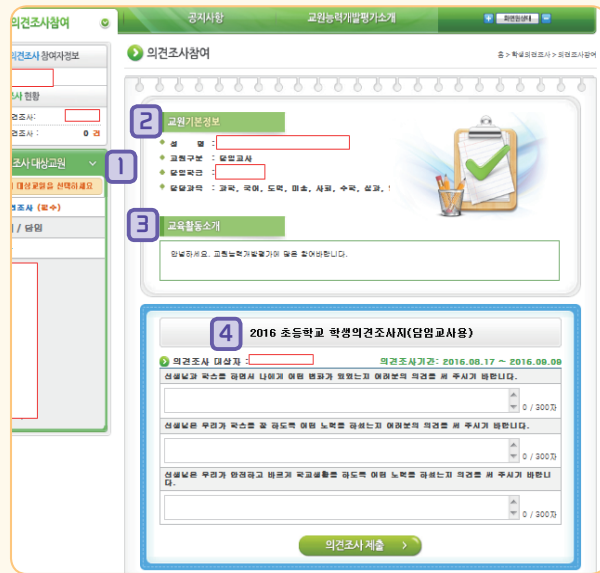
의견조사참여

공지사항 교원능력개발평가소개 화면원래대로

의견조사 참여자정보

조사 현황

견조사: 

견조사: 0 건

조사 대상교원

1

대상교원을 선택하세요

견조사 (필수)

/ 담임

의견조사참여

홈 > 학생의견조사 > 의견조사참여

2

교원기본정보

성 명 :

교원구분 : 담임교사

담당학급 :

담당과목 : 국어, 국어, 도덕, 미술, 사회, 수학, 실과,

3

교육활동소개

안녕하세요. 교원능력개발평가에 많은 참여바랍니다.

4

2016 초등학교 학생의견조사지(담임교사용)

의견조사 대상자 :

의견조사기간: 2016.08.17 ~ 2016.09.09

선생님과 학교를 다니며 나에게 어떤 변화가 있었는지 여러분의 의견을 써 주시기 바랍니다.

0 / 300자

선생님은 우리가 학교를 잘 다니도록 어떤 노력을 하시는지 여러분의 의견을 써 주시기 바랍니다.

0 / 300자

선생님은 우리가 안전하고 바르게 학교생활을 하도록 어떤 노력을 하시는지 의견을 써 주시기 바랍니다.

0 / 300자

의견조사 제출